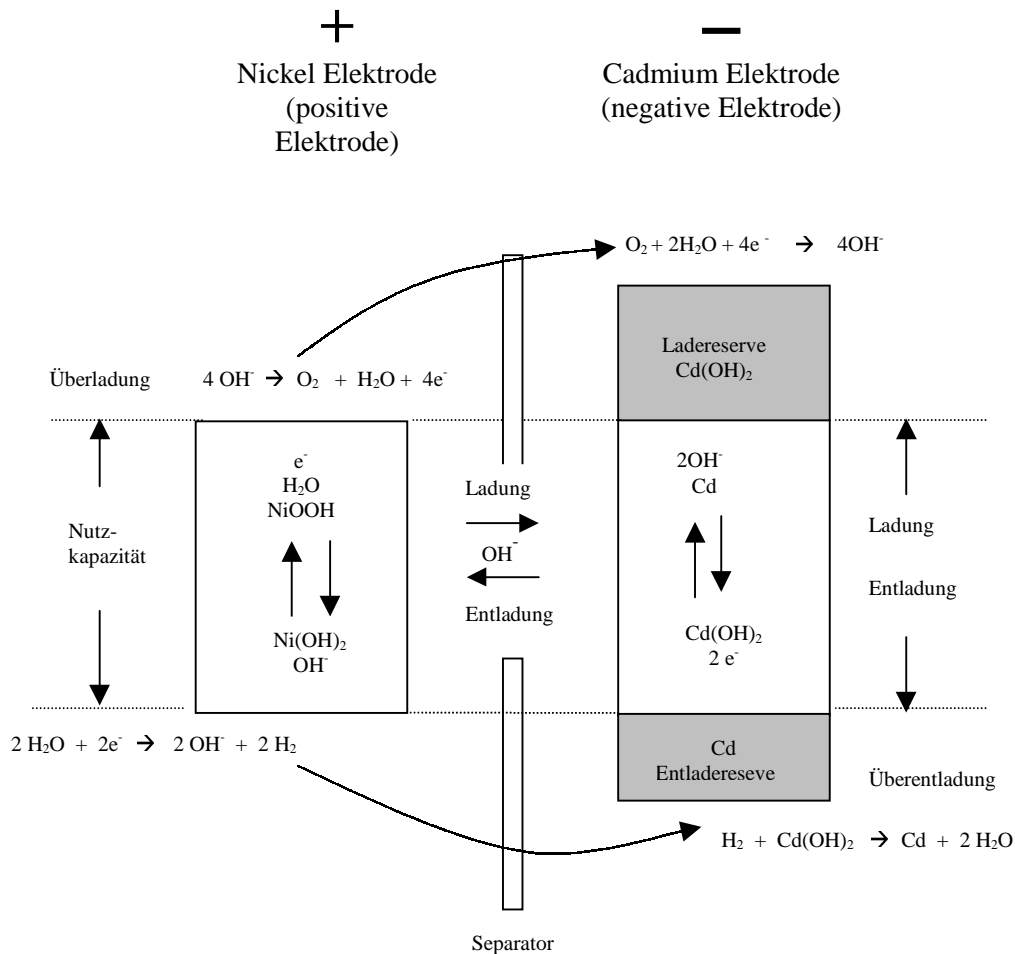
+

Nickel Elektrode (positive Elektrode)

−

Cadmium Elektrode (negative Elektrode)

$O_2 + 2H_2O + 4e^- \rightarrow 4OH^-$

Überladung $4 OH^- \rightarrow O_2 + H_2O + 4e^-$

Ladereserve $Cd(OH)_2$

Nutzkapazität

$e^-$
$H_2O$
NiOOH

$Ni(OH)_2$
$OH^-$

Ladung

$OH^-$

Entladung

$2OH^-$
Cd

$Cd(OH)_2$
$2 e^-$

Ladung

Entladung

$2 H_2O + 2e^- \rightarrow 2 OH^- + 2 H_2$

Cd
Entladereseve

Überentladung

$H_2 + Cd(OH)_2 \rightarrow Cd + 2 H_2O$

Separator